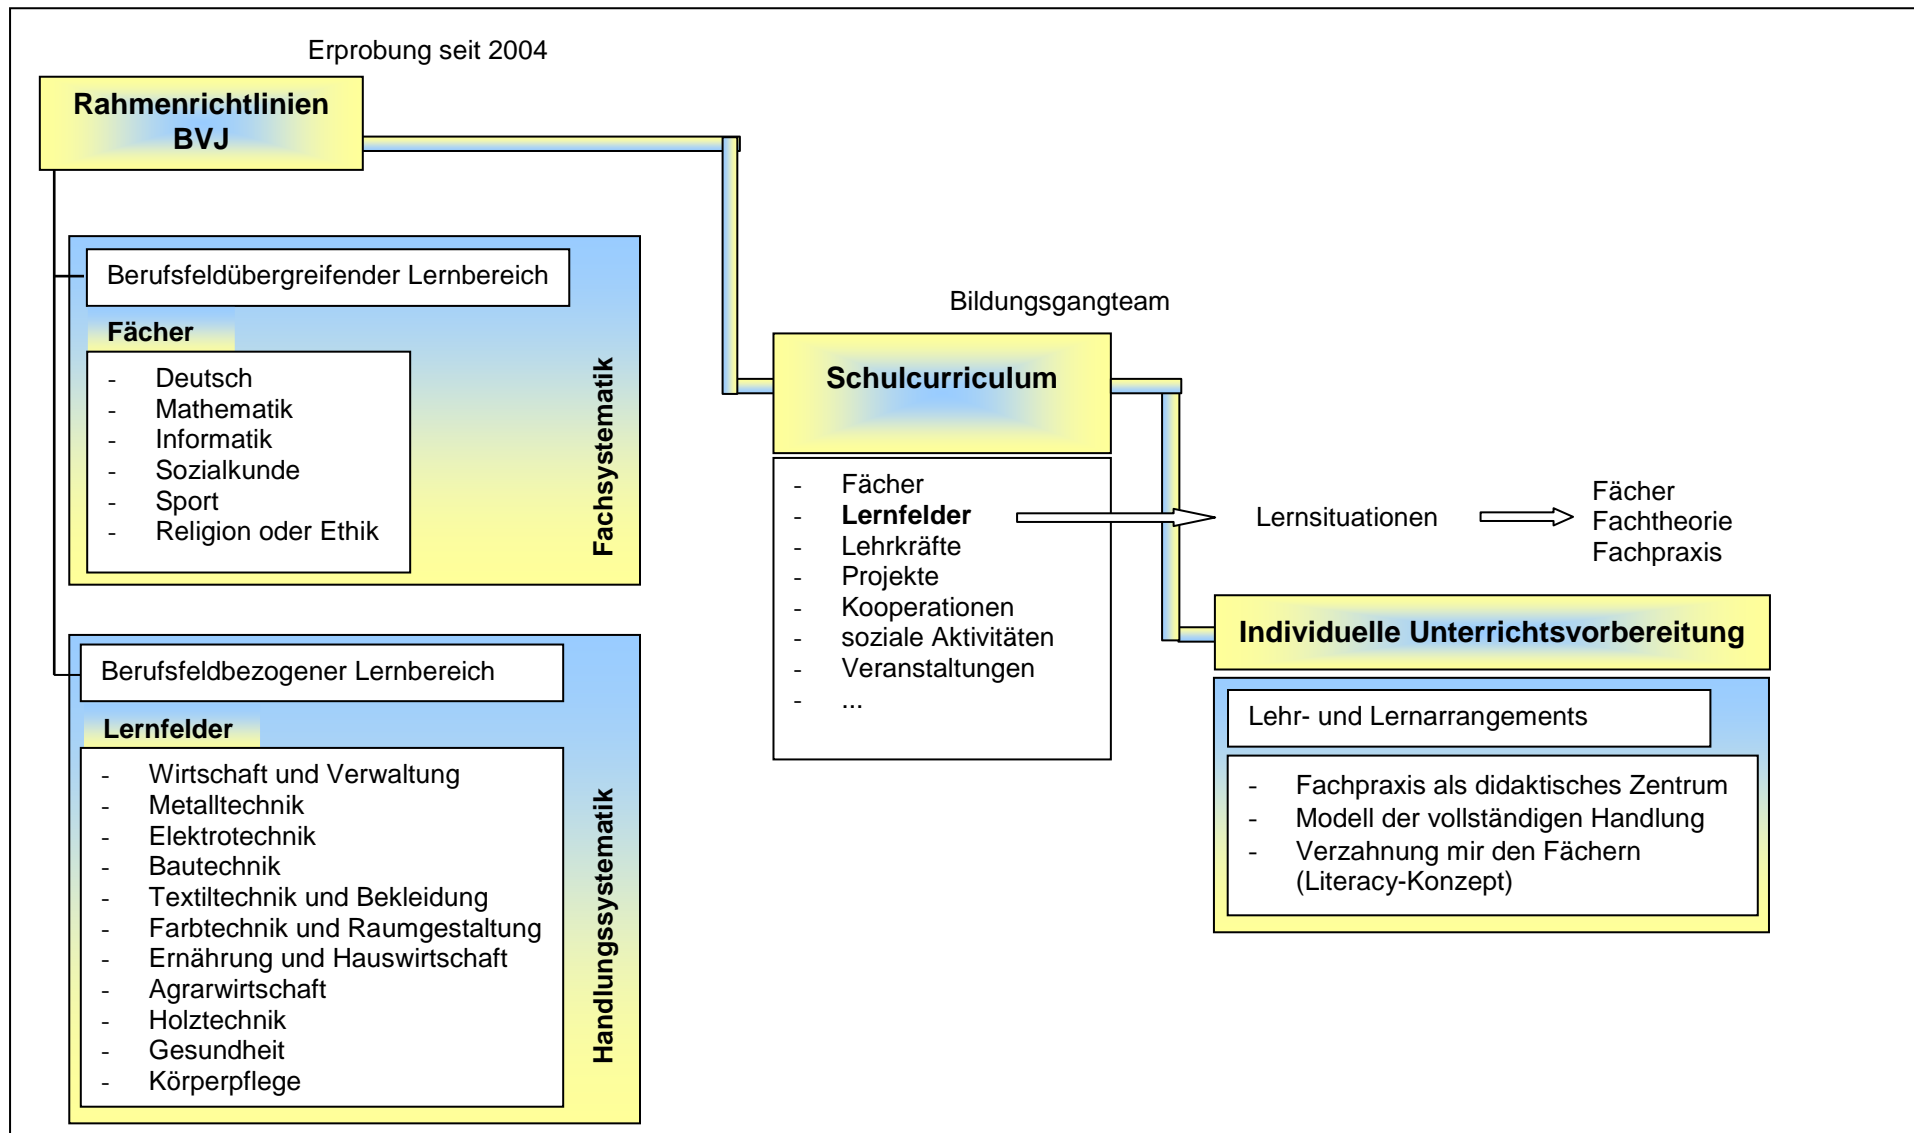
Erprobung seit 2004

Rahmenrichtlinien BVJ

Berufsfeldübergreifender Lernbereich

Fächer

- Deutsch
- Mathematik
- Informatik
- Sozialkunde
- Sport
- Religion oder Ethik

Fachsystematik

Berufsfeldbezogener Lernbereich

Lernfelder

- Wirtschaft und Verwaltung
- Metalltechnik
- Elektrotechnik
- Bautechnik
- Textiltechnik und Bekleidung
- Farbtechnik und Raumgestaltung
- Ernährung und Hauswirtschaft
- Agrarwirtschaft
- Holztechnik
- Gesundheit
- Körperpflege

Handlungssystematik

Bildungsgangteam

Schulcurriculum

- Fächer
- **Lernfelder**
- Lehrkräfte
- Projekte
- Kooperationen
- soziale Aktivitäten
- Veranstaltungen
- ...

Lernsituationen

Fächer
Fachtheorie
Fachpraxis

Individuelle Unterrichtsvorbereitung

Lehr- und Lernarrangements

- Fachpraxis als didaktisches Zentrum
- Modell der vollständigen Handlung
- Verzahnung mir den Fächern (Literacy-Konzept)